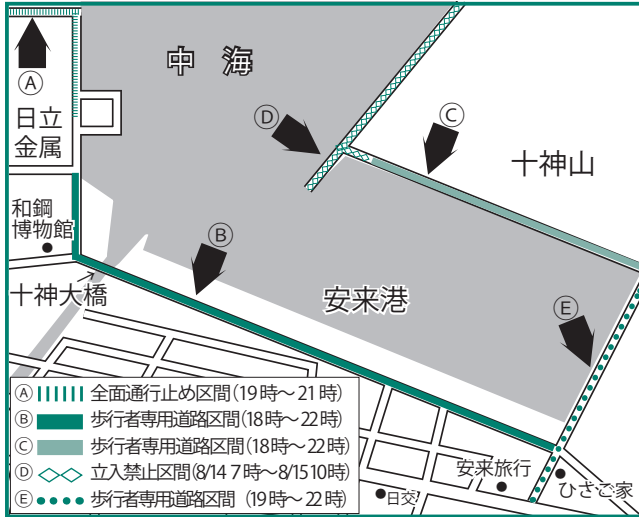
Ⓐ
日立
金属
中 海
Ⓓ
Ⓒ
十神山
和鋼
博物館
Ⓑ
十神大橋
安来港
Ⓔ
Ⓐ 全面通行止め区間（19時～21時）
Ⓑ 歩行者専用道路区間（18時～22時）
Ⓒ 歩行者専用道路区間（18時～22時）
Ⓓ 立入禁止区間（8/14 7時～8/15 10時）
Ⓔ 歩行者専用道路区間（19時～22時）
安来旅行
ひさご家
日交